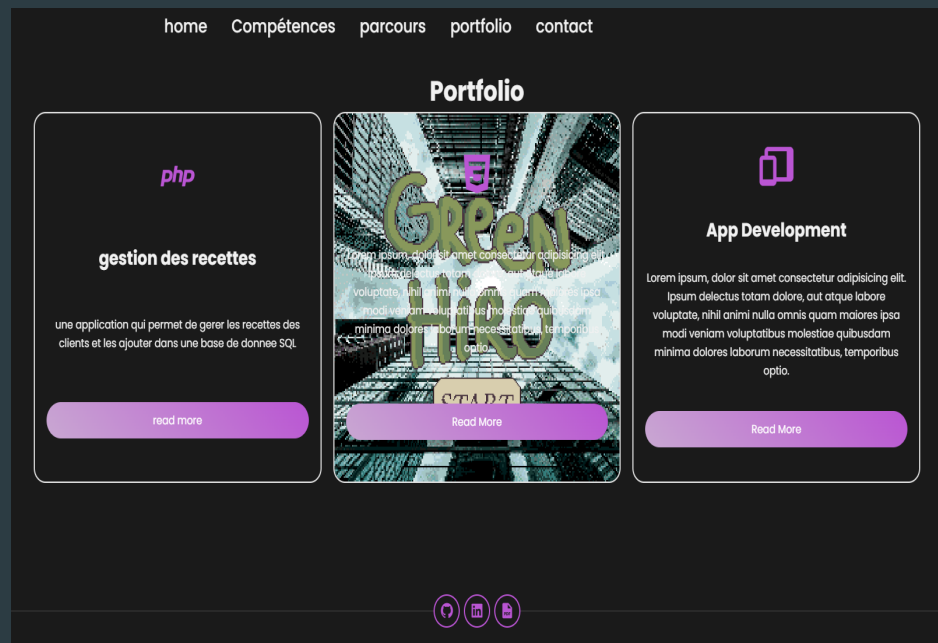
home Compétences parcours portfolio contact

Portfolio

php

gestion des recettes

une application qui permet de gerer les recettes des clients et les ajouter dans une base de donnee SQL

read more

GReeN HiRO

Lorem ipsum, dolor sit amet consectetur adipisicing elit. Ipsum delectus totam dolore, aut atque labore voluptate, nihil animi nulla omnis quam maiores ipsa modi veniam voluptatibus molestiae quibusdam minima dolores laborum necessitatibus, temporibus optio.

START

Read More

App Development

Lorem ipsum, dolor sit amet consectetur adipisicing elit. Ipsum delectus totam dolore, aut atque labore voluptate, nihil animi nulla omnis quam maiores ipsa modi veniam voluptatibus molestiae quibusdam minima dolores laborum necessitatibus, temporibus optio.

Read More